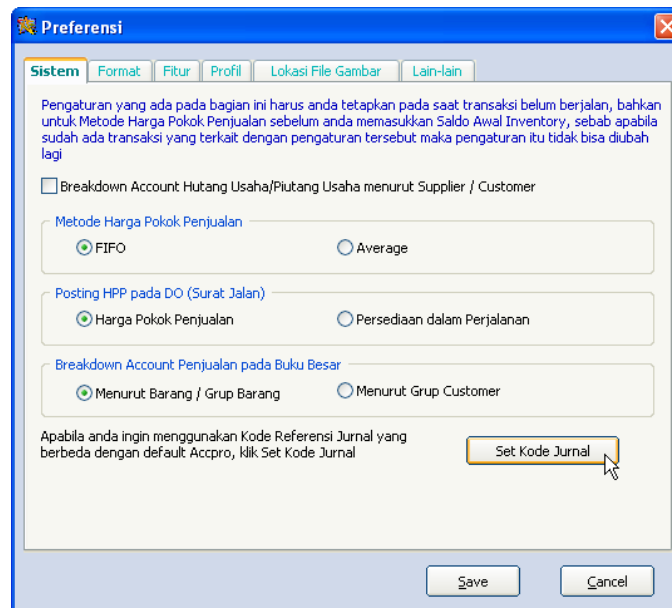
Preferensi

Sistem | Format | Fitur | Profil | Lokasi File Gambar | Lain-lain

Pengaturan yang ada pada bagian ini harus anda tetapkan pada saat transaksi belum berjalan, bahkan untuk Metode Harga Pokok Penjualan sebelum anda memasukkan Saldo Awal Inventory, sebab apabila sudah ada transaksi yang terkait dengan pengaturan tersebut maka pengaturan itu tidak bisa diubah lagi

Breakdown Account Hutang Usaha/Piutang Usaha menurut Supplier / Customer

Metode Harga Pokok Penjualan

FIFO

Average

Posting HPP pada DO (Surat Jalan)

Harga Pokok Penjualan

Persediaan dalam Perjalanan

Breakdown Account Penjualan pada Buku Besar

Menurut Barang / Grup Barang

Menurut Grup Customer

Apabila anda ingin menggunakan Kode Referensi Jurnal yang berbeda dengan default Accpro, klik Set Kode Jurnal

Set Kode Jurnal

Save

Cancel